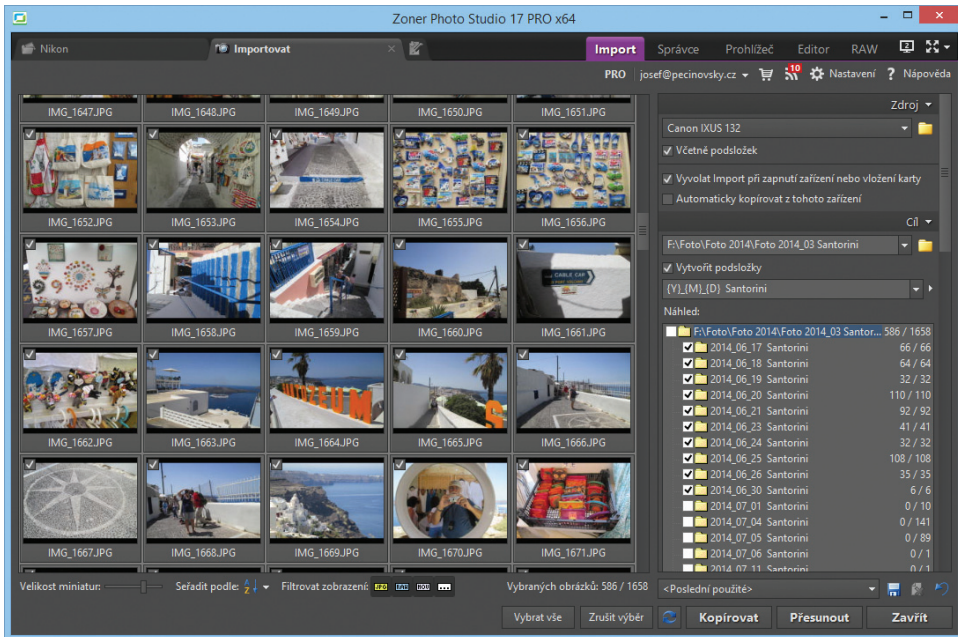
Zoner Photo Studio 17 PRO x64

Nikon
Importovat
Import
Správce
Prohlížeč
Editor
RAW

PRO josef@pecinovsky.cz Nastavení ? Nápověda

IMG_1647.JPG
IMG_1648.JPG
IMG_1649.JPG
IMG_1650.JPG
IMG_1651.JPG
IMG_1652.JPG
IMG_1653.JPG
IMG_1654.JPG
IMG_1655.JPG
IMG_1656.JPG
IMG_1657.JPG
IMG_1658.JPG
IMG_1659.JPG
IMG_1660.JPG
IMG_1661.JPG
IMG_1662.JPG
IMG_1663.JPG
IMG_1664.JPG
IMG_1665.JPG
IMG_1666.JPG
IMG_1667.JPG
IMG_1668.JPG
IMG_1669.JPG
IMG_1670.JPG
IMG_1671.JPG

Zdroj
Canon IXUS 132
Včetně podsložek
Vyvolat Import při zapnutí zařízení nebo vložení karty
Automaticky kopírovat z tohoto zařízení
Cíl
F:\Foto\Foto 2014\Foto 2014_03 Santorini
Vytvořit podsložky
{Y}_{M}_{D} Santorini
Náhled:

| | |
|---|---|
| F:\Foto\Foto 2014\Foto 2014_03 Santor... | 586 / 1658 |
| 2014_06_17 Santorini | 66 / 66 |
| 2014_06_18 Santorini | 64 / 64 |
| 2014_06_19 Santorini | 32 / 32 |
| 2014_06_20 Santorini | 110 / 110 |
| 2014_06_21 Santorini | 92 / 92 |
| 2014_06_23 Santorini | 41 / 41 |
| 2014_06_24 Santorini | 32 / 32 |
| 2014_06_25 Santorini | 108 / 108 |
| 2014_06_26 Santorini | 35 / 35 |
| 2014_06_30 Santorini | 6 / 6 |
| 2014_07_01 Santorini | 0 / 10 |
| 2014_07_04 Santorini | 0 / 141 |
| 2014_07_05 Santorini | 0 / 89 |
| 2014_07_06 Santorini | 0 / 1 |
| 2014_07_11 Santorini | 0 / 1 |

Velikost miniatur:
Seřadit podle:
Filtrovat zobrazení:
Vybraných obrázků: 586 / 1658
<Poslední použité>
Vybrat vše
Zrušit výběr
Kopírovat
Přesunout
Zavřít